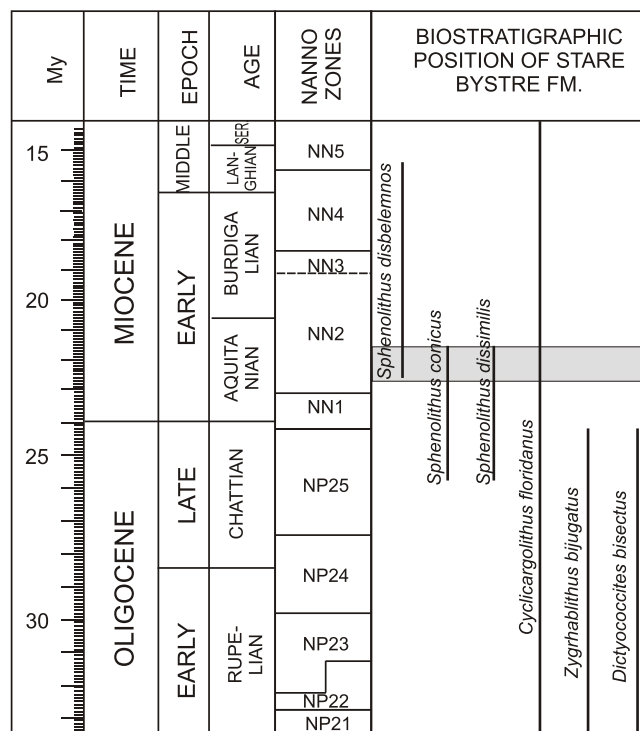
| My | TIME | EPOCH | AGE | NANNO ZONES | BIOSTRATIGRAPHIC POSITION OF STARE BYSTRE FM. |
|---|---|---|---|---|---|
| 15 | MIOCENE | MIDDLE | LAN-GHIAN SER | NN5 | |
| | | EARLY | BURDIGA LIAN | NN4 | |
| | | | | NN3 | |
| 20 | | | AQUITA NIAN | NN2 | |
| | | | | NN1 | |
| 25 | OLIGOCENE | LATE | CHATTIAN | NP25 | |
| | | EARLY | RUPE-LIAN | NP24 | |
| 30 | | | | NP23 | |
| | | | | NP22 | |
| | | | | NP21 | |

Sphenolithus disbelemnos

Sphenolithus conicus

Sphenolithus dissimilis

Cyclicargolithus floridanus

Zygrhablithus bijugatus

Dictyococcites bisectus